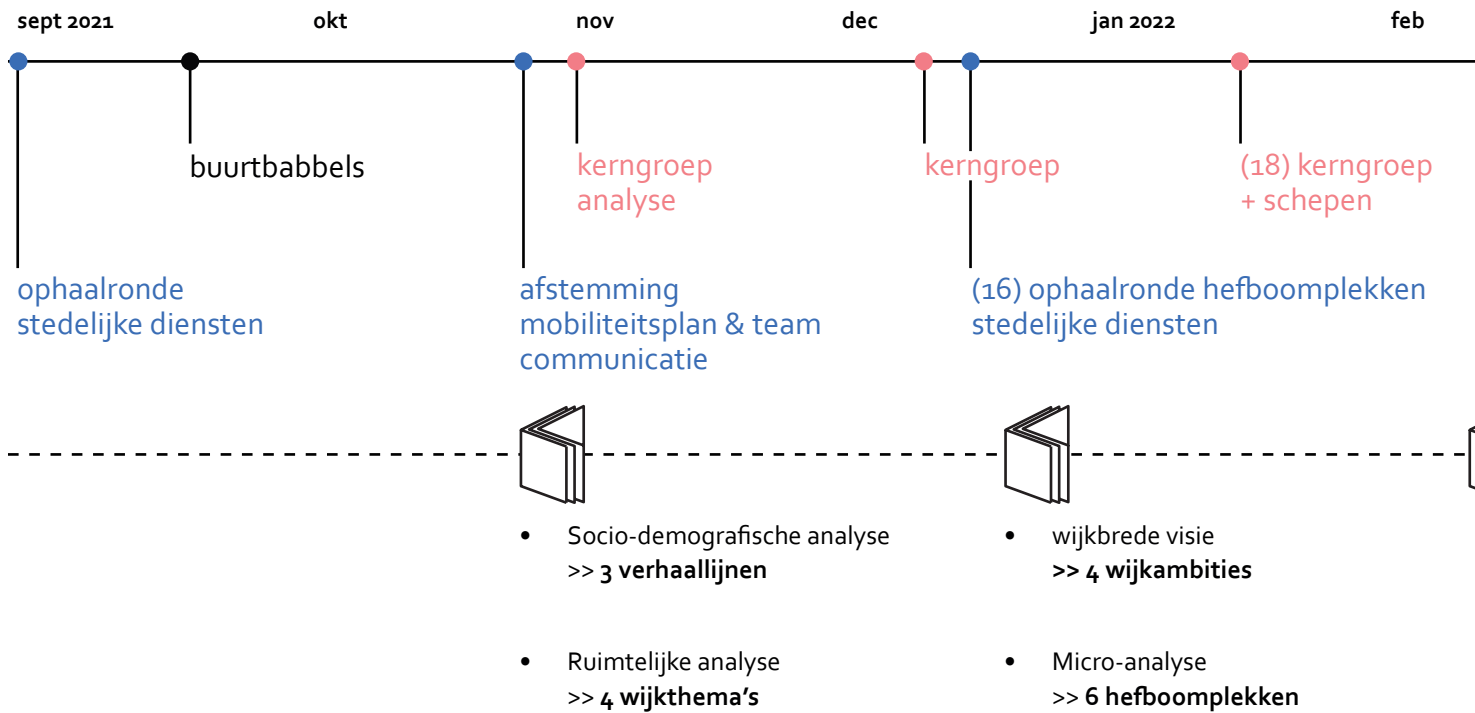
sept 2021 okt nov dec jan 2022 feb

buurtbabbels

kerngroep analyse

kerngroep

(18) kerngroep + schepen

ophaalronde stedelijke diensten

afstemming mobiliteitsplan & team communicatie

(16) ophaalronde hefboomplekken stedelijke diensten

- Socio-demografische analyse >> **3 verhaallijnen**

- Ruimtelijke analyse >> **4 wijkthema's**

- wijkbrede visie **>> 4 wijkambities**

- Micro-analyse >> **6 hefboomplekken**